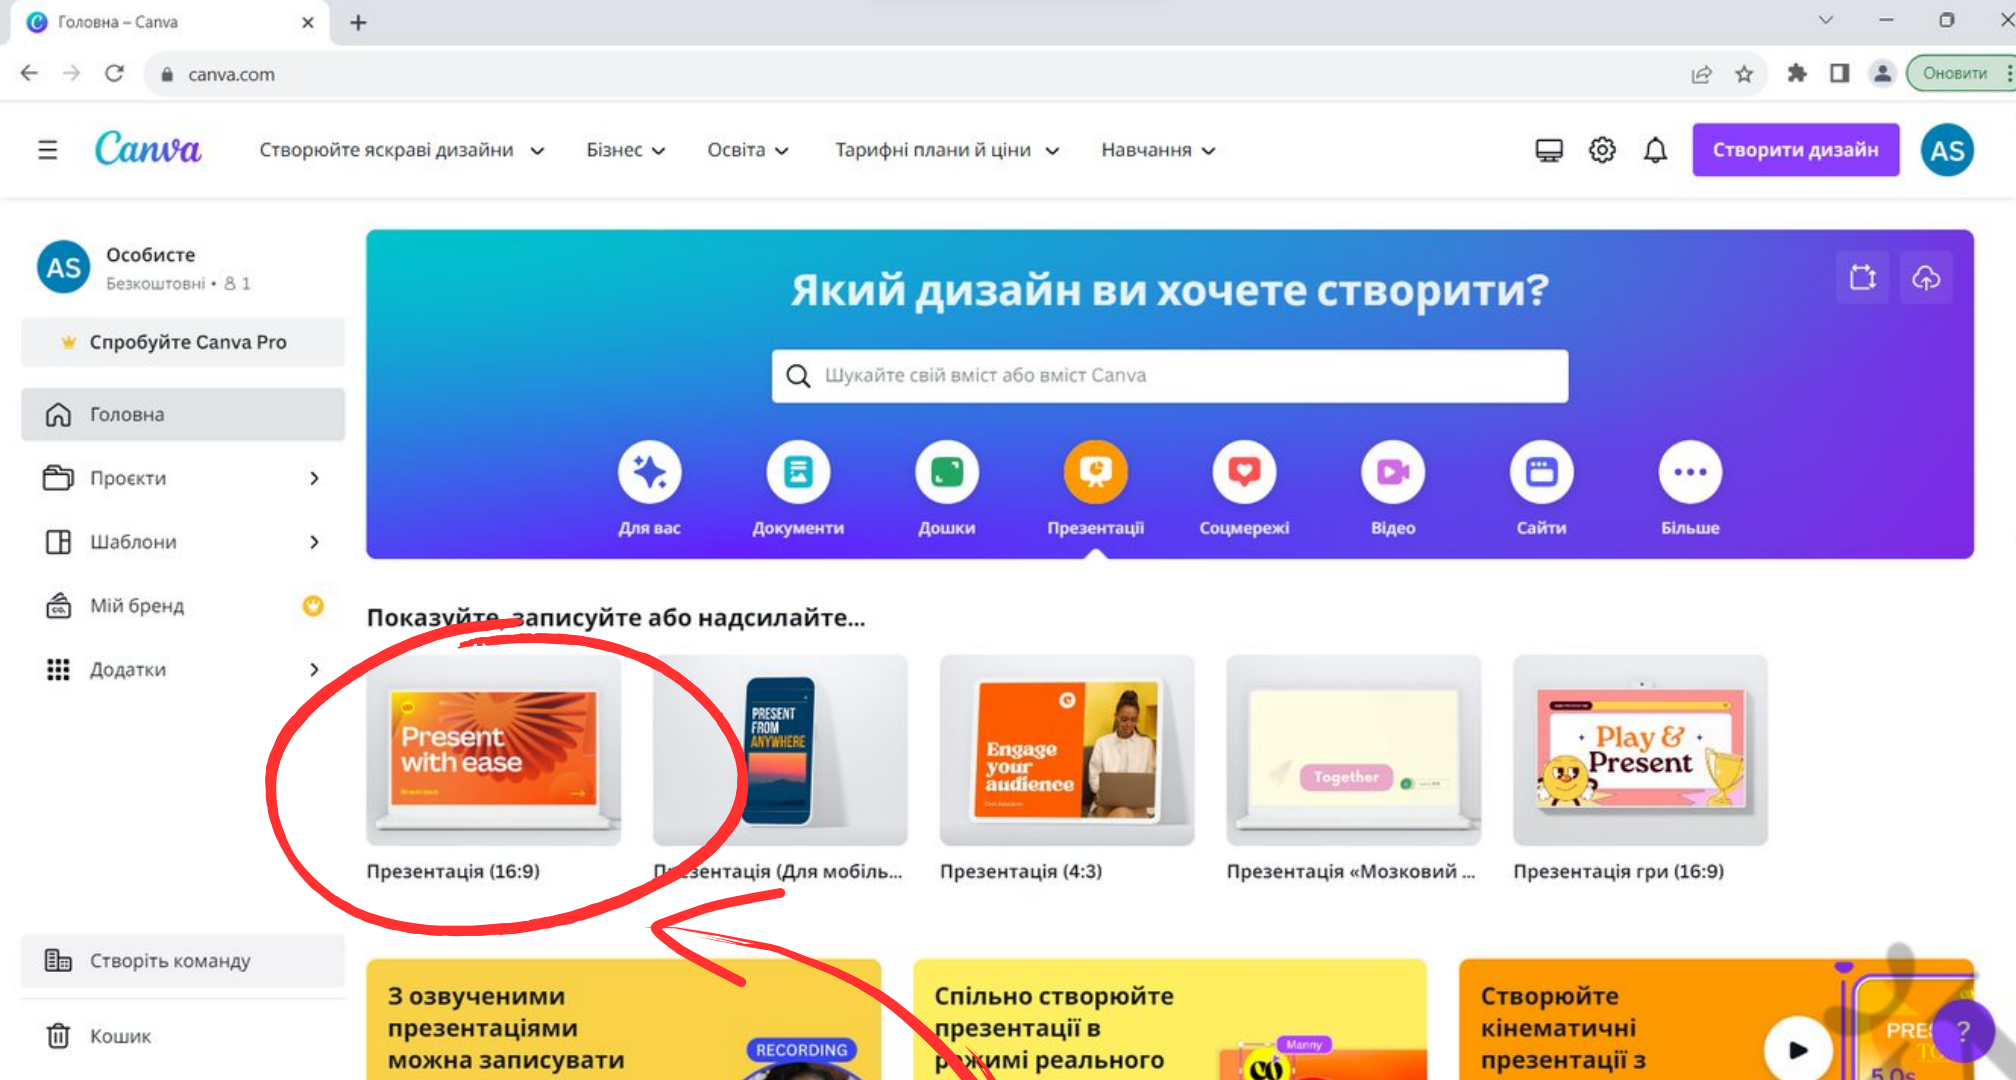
Головна – Canva
canva.com
Оновити

Canva Створюйте яскраві дизайни Бізнес Освіта Тарифні плани й ціни Навчання Створити дизайн AS

AS Особисте
Безкоштовні • 1

Спробуйте Canva Pro
Головна
Проєкти
Шаблони
Мій бренд
Додатки

Який дизайн ви хочете створити?

Шукайте свій вміст або вміст Canva

Для вас Документи Дошки Презентації Соцмережі Відео Сайти Більше

Показуйте, записуйте або надсилайте...

Present with ease
Презентація (16:9)

PRESENT FROM ANYWHERE
Презентація (Для мобіль...

Engage your audience
Презентація (4:3)

Together
Презентація «Мозковий ...

Play & Present
Презентація гри (16:9)

Створіть команду
Кошик

З озвученими презентаціями можна записувати
RECORDING

Спільно створюйте презентації в режимі реального

Створюйте кінематичні презентації з
PRES
5.0s
?